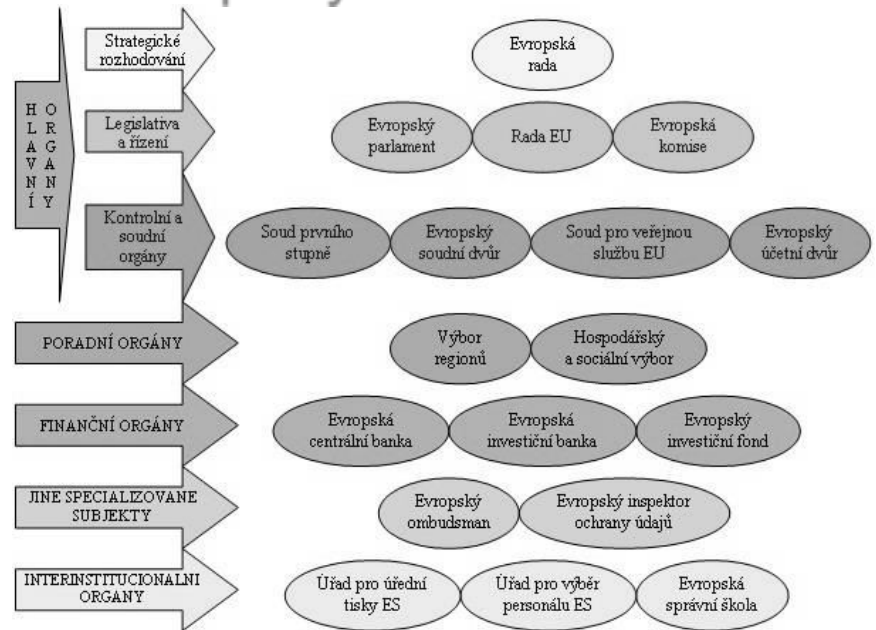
HLAVNÍ ORGÁNY

Strategické rozhodování

Evropská rada

Legislativa a řízení

Evropský parlament

Rada EU

Evropská komise

Kontrolní a soudní orgány

Soud prvního stupně

Evropský soudní dvůr

Soud pro veřejnou službu EU

Evropský účetní dvůr

PORADNÍ ORGÁNY

Výbor regionů

Hospodářský a sociální výbor

FINANČNÍ ORGÁNY

Evropská centrální banka

Evropská investiční banka

Evropský investiční fond

JINE SPECIALIZOVANE SUBJEKTY

Evropský ombudsman

Evropský inspektor ochrany údajů

INTERINSTITUCIONALNI ORGANY

Úřad pro úřední tisky ES

Úřad pro výběr personálu ES

Evropská správní škola